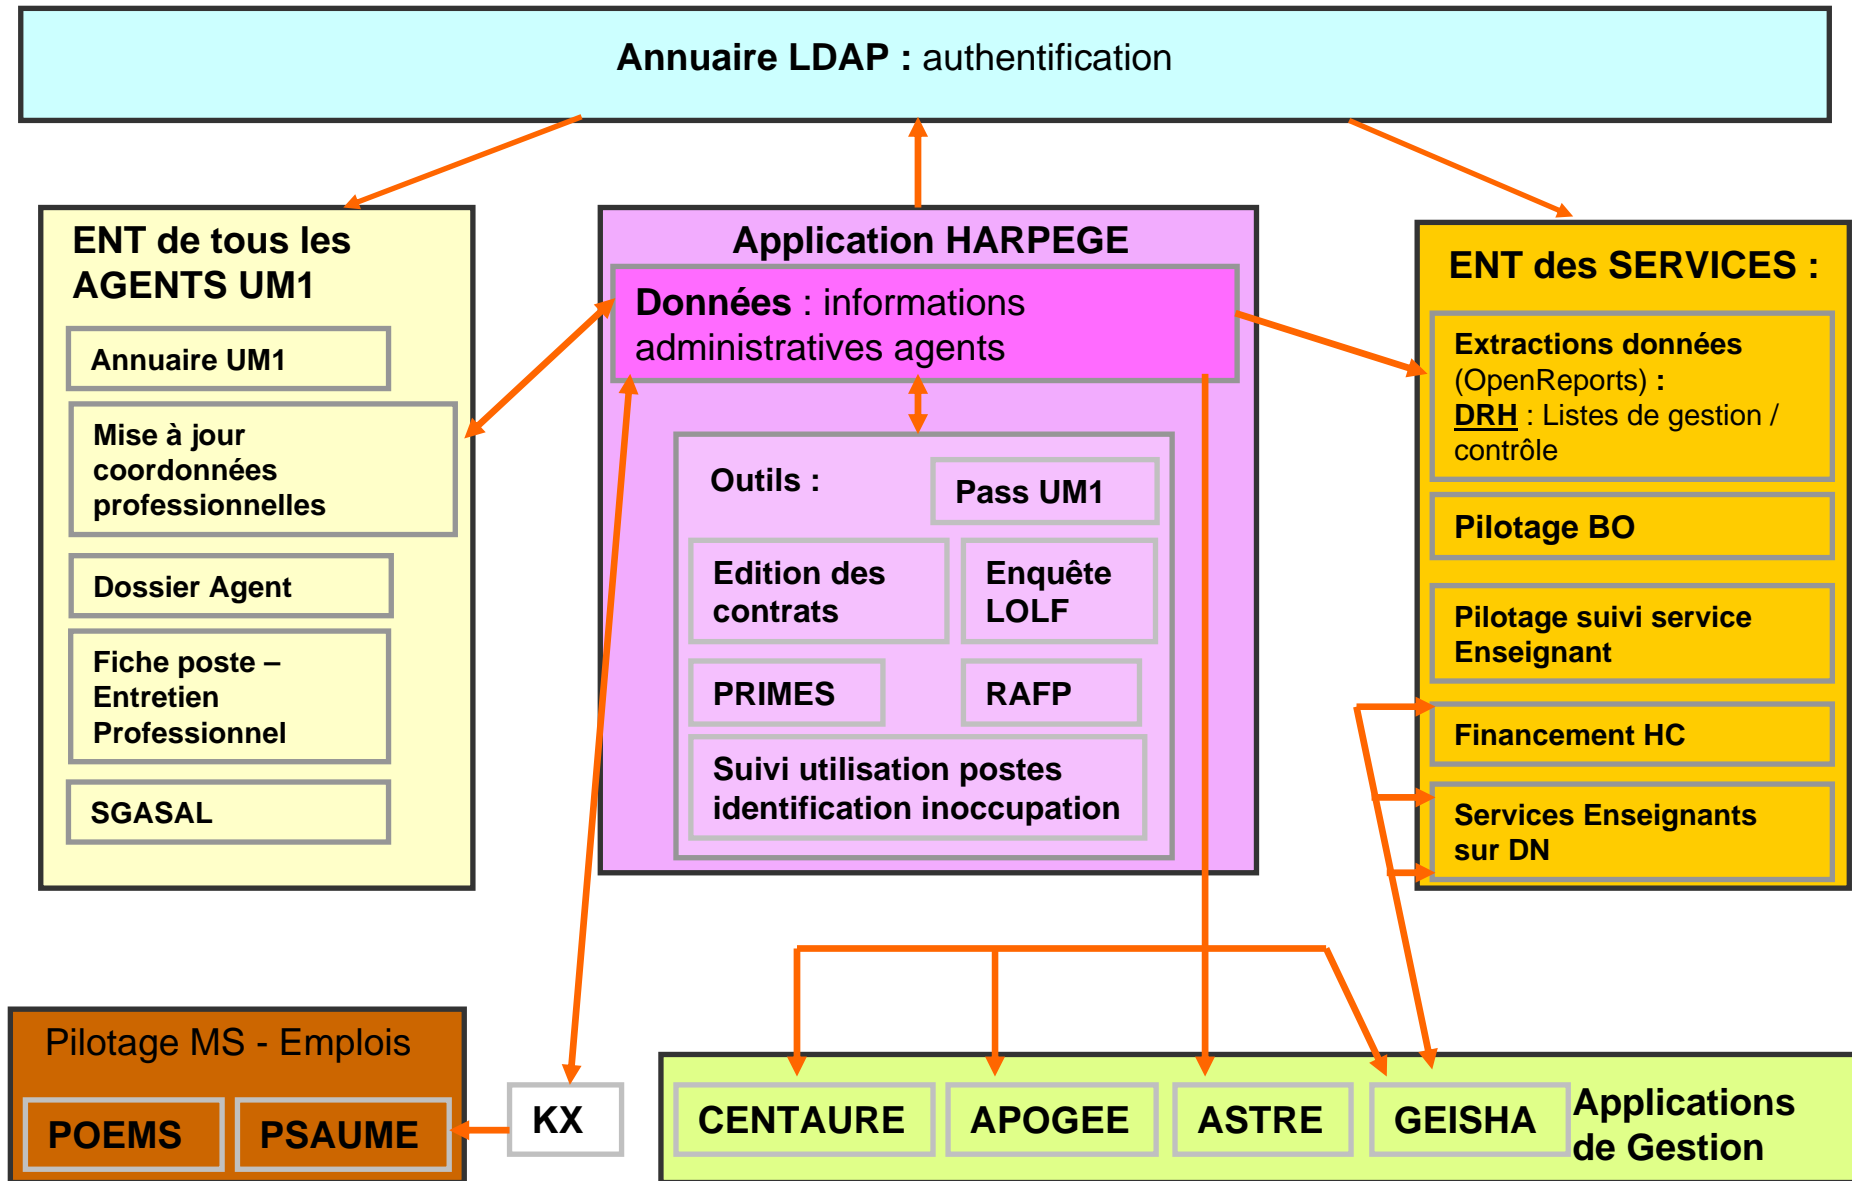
**Annuaire LDAP :** authentification

**ENT de tous les AGENTS UM1**

Annuaire UM1

Mise à jour coordonnées professionnelles

Dossier Agent

Fiche poste – Entretien Professionnel

SGASAL

**Application HARPEGE**

**Données** : informations administratives agents

Outils :

Pass UM1

Edition des contrats

Enquête LOLF

PRIMES

RAFP

Suivi utilisation postes identification inoccupation

**ENT des SERVICES :**

**Extractions données** (OpenReports) **:** **DRH** : Listes de gestion / contrôle

Pilotage BO

Pilotage suivi service Enseignant

Financement HC

Services Enseignants sur DN

Pilotage MS - Emplois

POEMS

PSAUME

KX

CENTAURE

APOGEE

ASTRE

GEISHA

Applications de Gestion